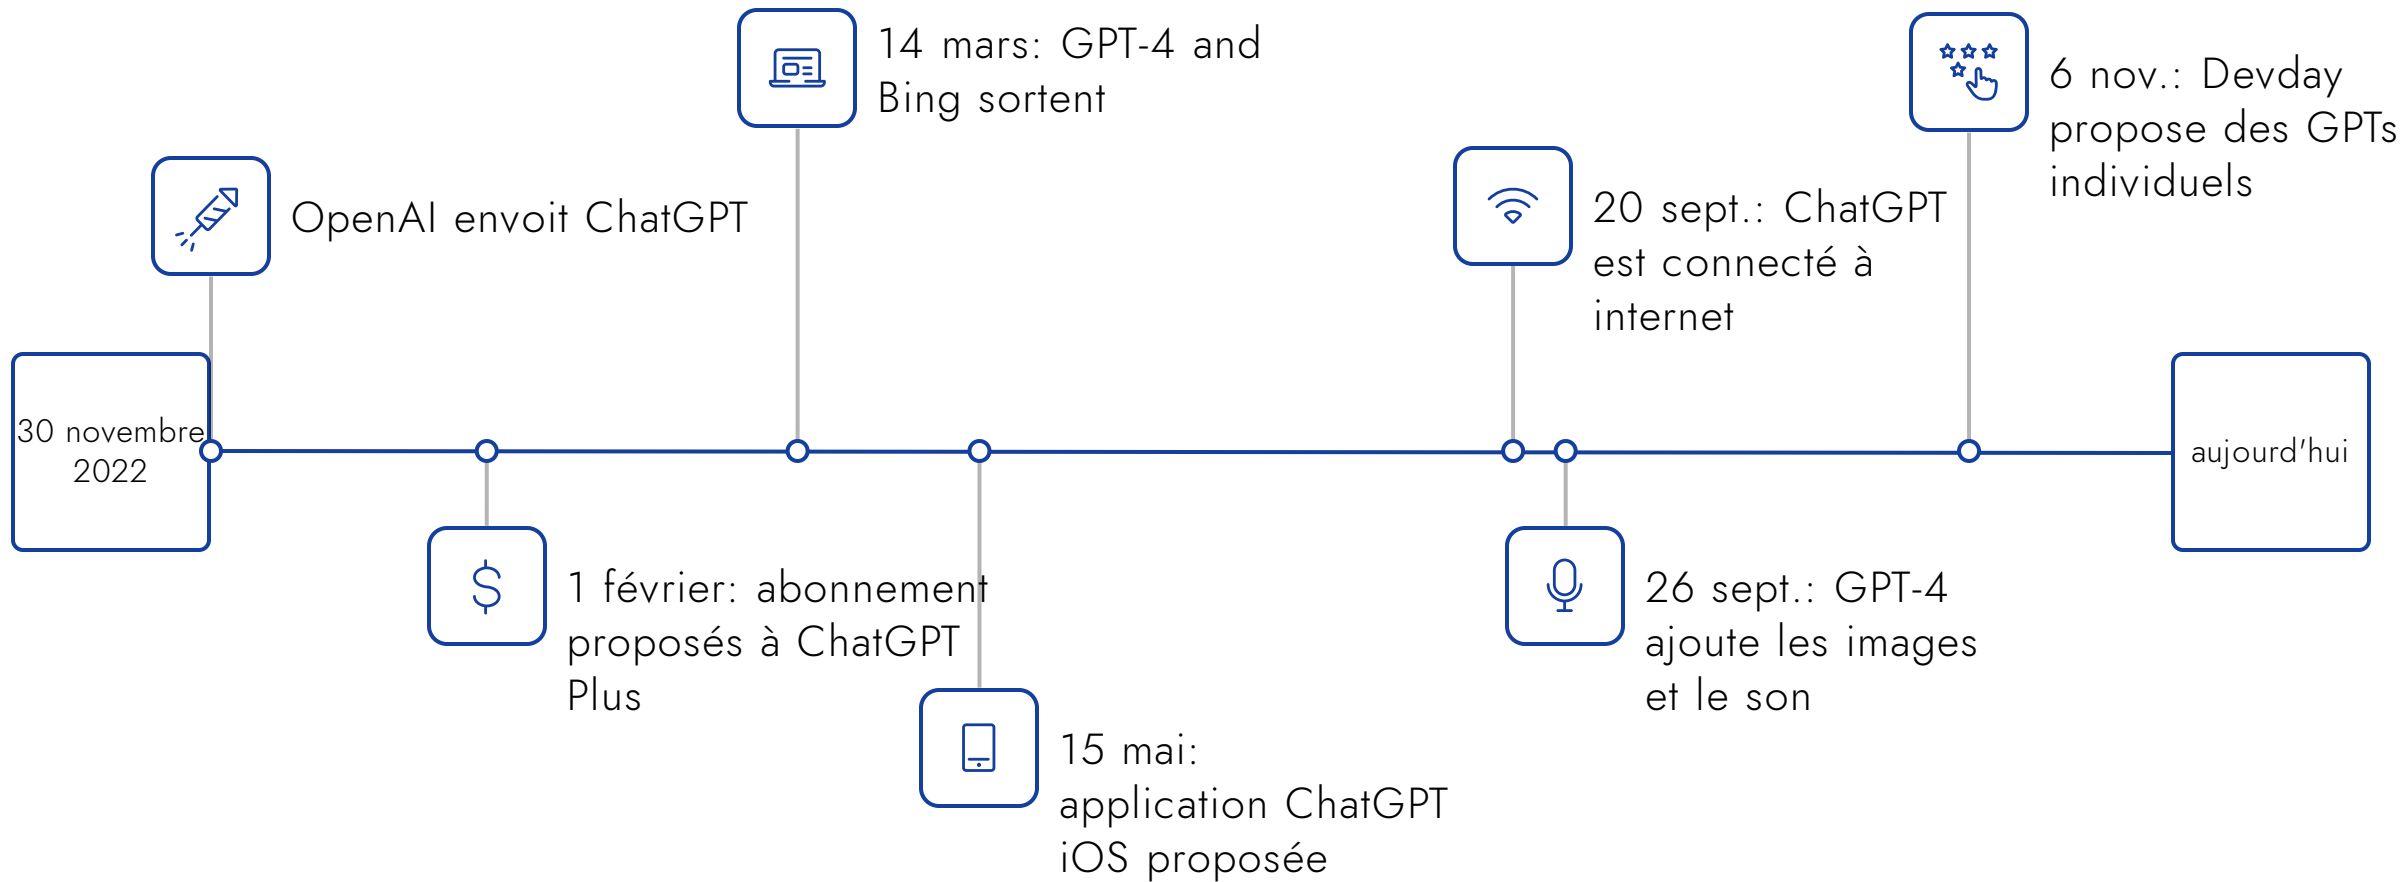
30 novembre 2022

OpenAI envoit ChatGPT

1 février: abonnement proposés à ChatGPT Plus

14 mars: GPT-4 and Bing sortent

15 mai: application ChatGPT iOS proposée

20 sept.: ChatGPT est connecté à internet

26 sept.: GPT-4 ajoute les images et le son

6 nov.: Devday propose des GPTs individuels

aujourd'hui